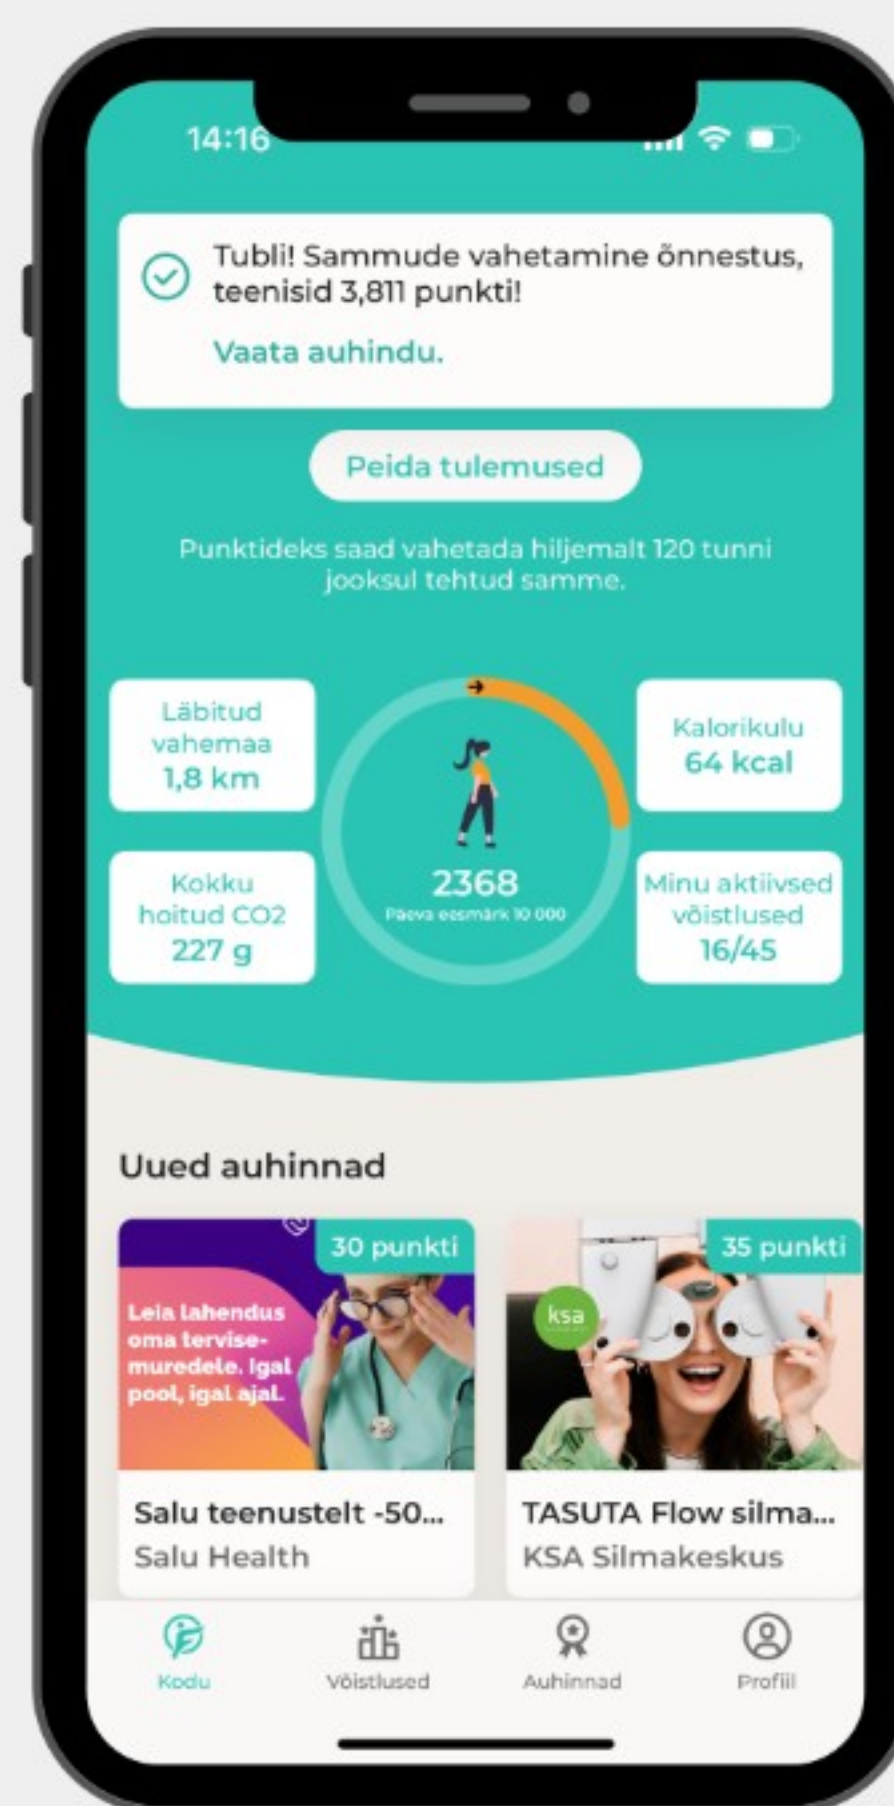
14:16

Tubli! Sammude vahetamine õnnestus, teenisid 3,811 punkti!

Vaata auhindu.

Peida tulemused

Punktideks saad vahetada hiljemalt 120 tunni jooksul tehtud samme.

Läbitud vahemaa 1,8 km

Kalorikulu 64 kcal

2368
Päeva eesmärk 10 000

Kokku hoitud CO2 227 g

Minu aktiivsed võistlused 16/45

Uued auhinnad

30 punkti

Leia lahendus oma tervisemuredele. Igal pool, igal ajal.

Salu teenustelt -50...
Salu Health

35 punkti

ksa

TASUTA Flow silma...
KSA Silmakeskus

Kodu
Võistlused
Auhinnad
Profiil